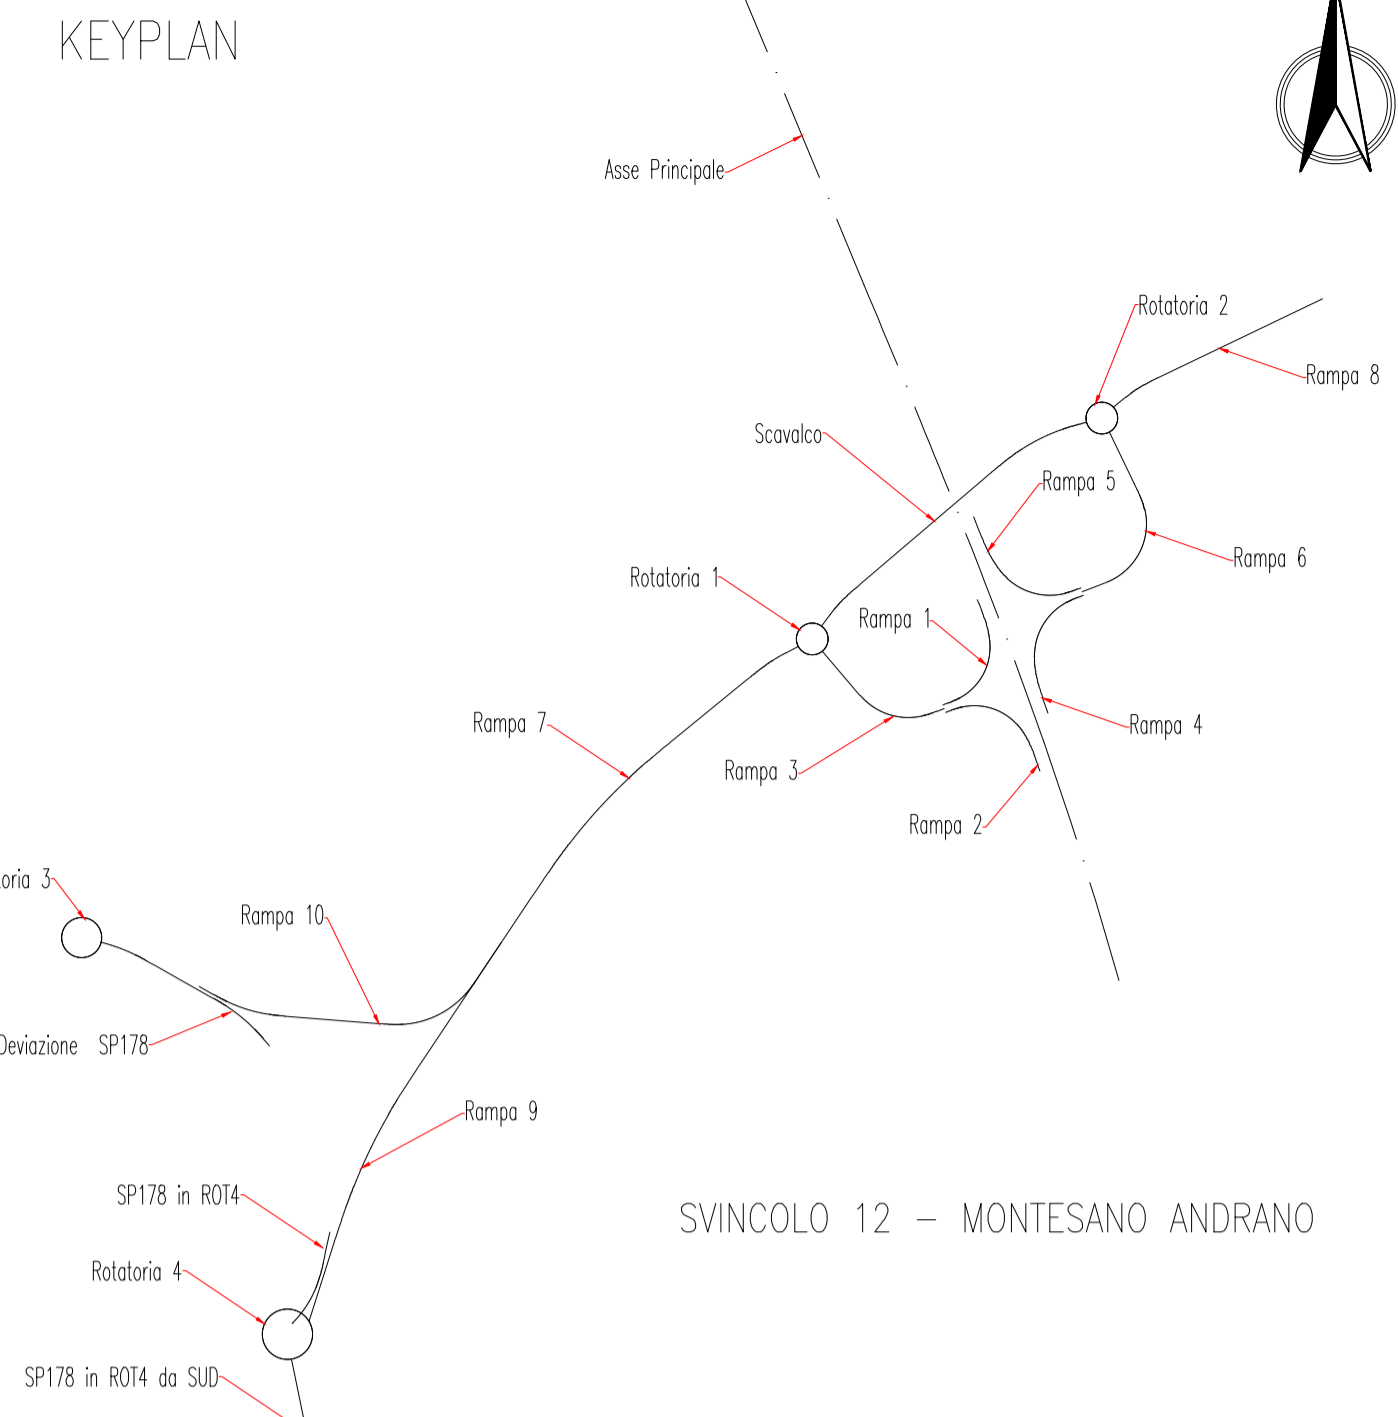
KEYPLAN

Asse Principale

Rotatoria 2

Rampa 8

Scavalco

Rampa 5

Rampa 6

Rotatoria 1

Rampa 1

Rampa 4

Rampa 7

Rampa 3

Rampa 2

oria 3

Rampa 10

Deviazione SP178

Rampa 9

SVINCOLO 12 – MONTESANO ANDRANO

SP178 in ROT4

Rotatoria 4

SP178 in ROT4 da SUD